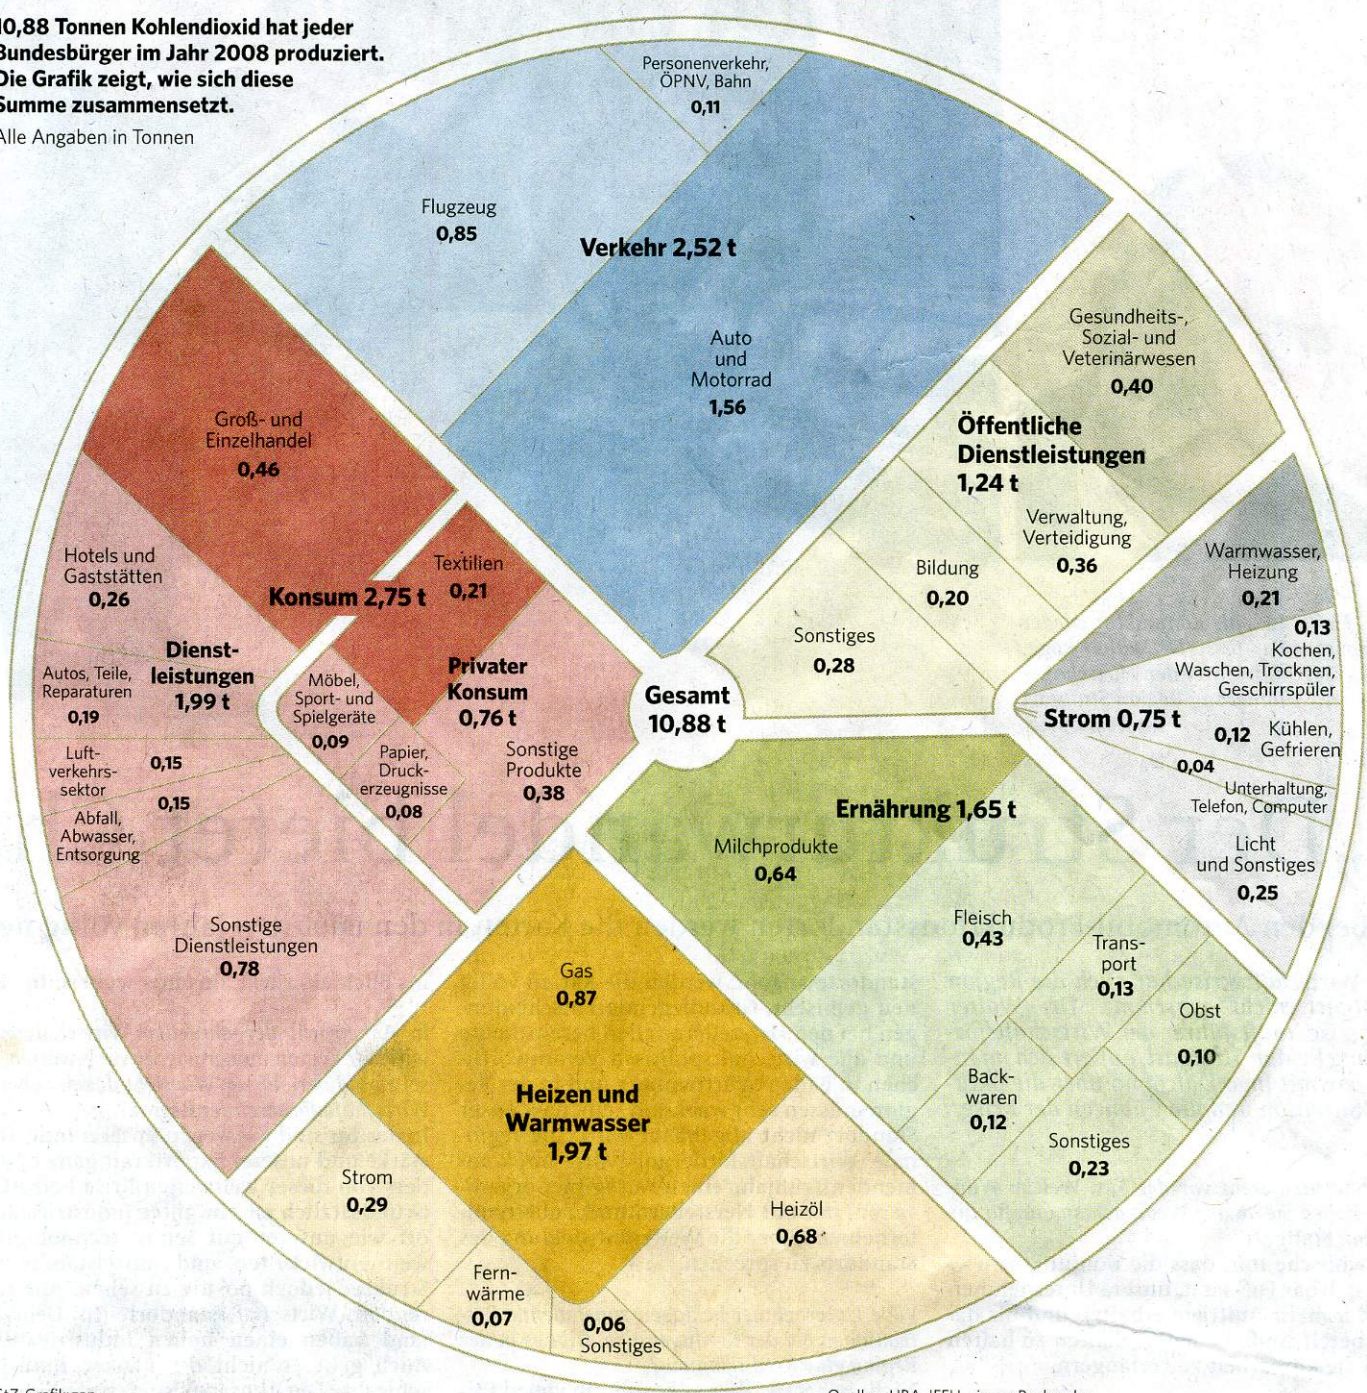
10,88 Tonnen Kohlendioxid hat jeder Bundesbürger im Jahr 2008 produziert. Die Grafik zeigt, wie sich diese Summe zusammensetzt.

Alle Angaben in Tonnen

Personenverkehr, ÖPNV, Bahn
0,11

Flugzeug
0,85

Verkehr 2,52 t

Auto und Motorrad
1,56

Gesundheits-, Sozial- und Veterinärwesen
0,40

Öffentliche Dienstleistungen
1,24 t

Verwaltung, Verteidigung
0,36

Bildung
0,20

Sonstiges
0,28

Warmwasser, Heizung
0,21

0,13
Kochen, Waschen, Trocknen, Geschirrspüler

Strom 0,75 t

0,12 Kühlen, Gefrieren

0,04
Unterhaltung, Telefon, Computer

Licht und Sonstiges
0,25

Groß- und Einzelhandel
0,46

Hotels und Gaststätten
0,26

Textilien
0,21

Konsum 2,75 t

Dienst-leistungen
1,99 t

Autos, Teile, Reparaturen
0,19

Möbel, Sport- und Spielgeräte
0,09

Privater Konsum
0,76 t

Gesamt
10,88 t

Luft-verkehrs-sektor
0,15

Papier, Druck-erzeugnisse
0,08

Sonstige Produkte
0,38

Abfall, Abwasser, Entsorgung
0,15

Ernährung 1,65 t

Milchprodukte
0,64

Fleisch
0,43

Trans-port
0,13

Obst
0,10

Sonstige Dienstleistungen
0,78

Gas
0,87

Heizen und Warmwasser
1,97 t

Back-waren
0,12

Sonstiges
0,23

Strom
0,29

Heizöl
0,68

Fern-wärme
0,07

0,06
Sonstiges

F.A.Z.-Grafik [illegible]

Quellen: UBA, IFEU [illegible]